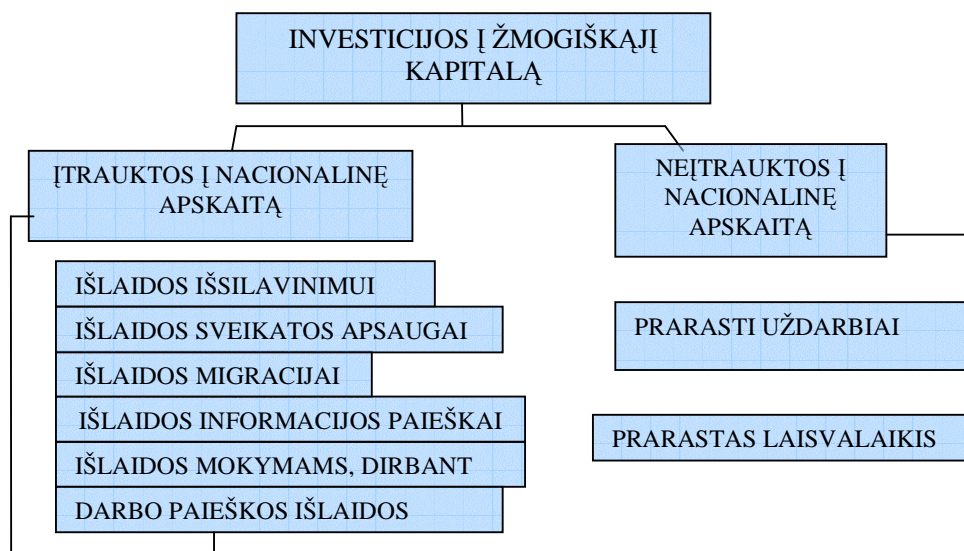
INVESTICIJOS Į ŽMOGIŠKĄJĮ KAPITALĄ

ĮTRAUKTOS Į NACIONALINĘ APSKAITĄ

NEĮTRAUKTOS Į NACIONALINĘ APSKAITĄ

IŠLAIDOS IŠSILAVINIMUI

IŠLAIDOS SVEIKATOS APSAUGAI

IŠLAIDOS MIGRACIJAI

IŠLAIDOS INFORMACIJOS PAIEŠKAI

IŠLAIDOS MOKYMAMS, DIRBANT

DARBO PAIEŠKOS IŠLAIDOS

PRARASTI UŽDARBIAI

PRARASTAS LAISVALAIKIS